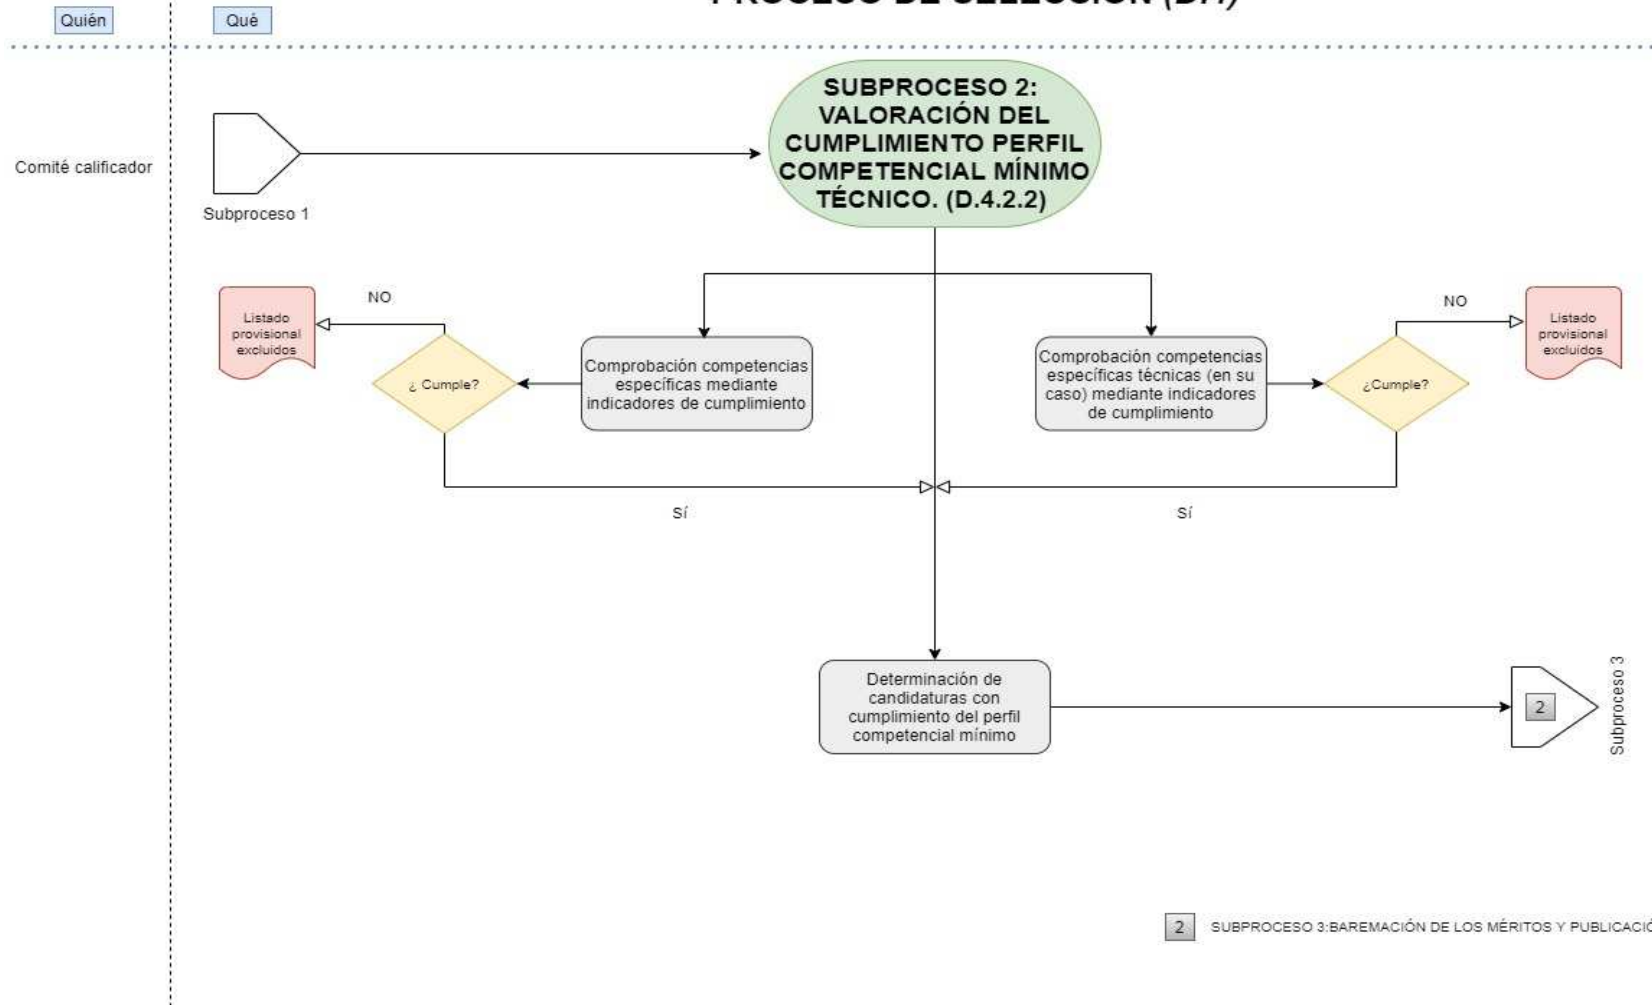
Quién

Qué

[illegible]

Comité calificador

Subproceso 1

SUBPROCESO 2: VALORACIÓN DEL CUMPLIMIENTO PERFIL COMPETENCIAL MÍNIMO TÉCNICO. (D.4.2.2)

NO

Listado provisional excluidos

¿ Cumple?

Comprobación competencias específicas mediante indicadores de cumplimiento

Comprobación competencias específicas técnicas (en su caso) mediante indicadores de cumplimiento

¿Cumple?

NO

Listado provisional excluidos

SÍ

SÍ

Determinación de candidaturas con cumplimiento del perfil competencial mínimo

2

Subproceso 3

2 SUBPROCESO 3:BAREMACIÓN DE LOS MÉRITOS Y PUBLICACIÓ